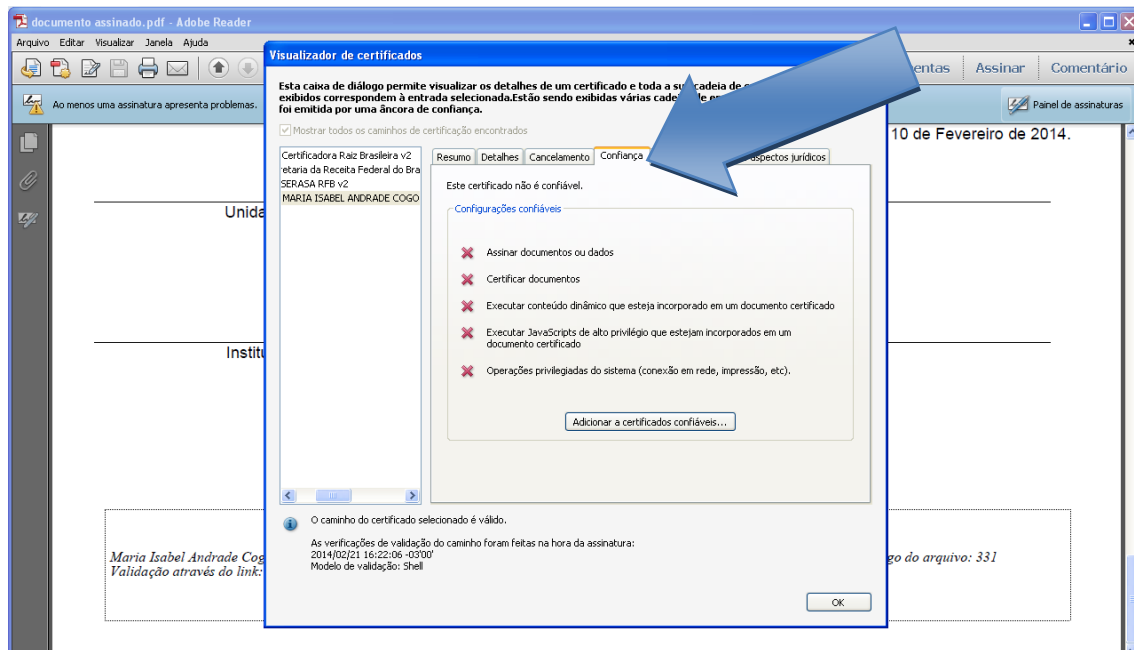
documento assinado.pdf - Adobe Reader

Arquivo Editar Visualizar Janela Ajuda

entas | Assinar | Comentário

Ao menos uma assinatura apresenta problemas.

Painel de assinaturas

10 de Fevereiro de 2014.

Unida

Institu

Maria Isabel Andrade Cog
Validação através do link:

go do arquivo: 331

Visualizador de certificados

Esta caixa de diálogo permite visualizar os detalhes de um certificado e toda a sua cadeia de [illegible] exibidos correspondem à entrada selecionada.Estão sendo exibidas várias cad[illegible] foi emitida por uma âncora de confiança.

Mostrar todos os caminhos de certificação encontrados

Certificadora Raiz Brasileira v2
etaria da Receita Federal do Bra
SERASA RFB v2
MARIA ISABEL ANDRADE COGO

Resumo | Detalhes | Cancelamento | Confiança | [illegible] | Aspectos jurídicos

Este certificado não é confiável.

Configurações confiáveis

Assinar documentos ou dados

Certificar documentos

Executar conteúdo dinâmico que esteja incorporado em um documento certificado

Executar JavaScripts de alto privilégio que estejam incorporados em um documento certificado

Operações privilegiadas do sistema (conexão em rede, impressão, etc).

Adicionar a certificados confiáveis...

O caminho do certificado selecionado é válido.

As verificações de validação do caminho foram feitas na hora da assinatura:
2014/02/21 16:22:06 -03'00'
Modelo de validação: Shell

OK